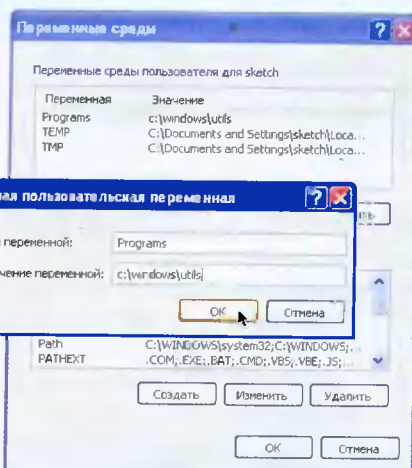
Переменные среды

Переменные среды пользователя для sketch

| Переменная | Значение |
|---|---|
| Programs | c:\windows\utils |
| TEMP | C:\Documents and Settings\sketch\Loca... |
| TMP | C:\Documents and Settings\sketch\Loca... |

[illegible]ая пользовательская переменная

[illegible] переменной: Programs

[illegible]чение переменной: c:\windows\utils

OK Отмена

| | |
|---|---|
| Path | C:\WINDOWS\system32;C:\WINDOWS;... |
| PATHEXT | .COM;.EXE;.BAT;.CMD;.VBS;.VBE;.JS;... |

Создать Изменить Удалить

OK Отмена